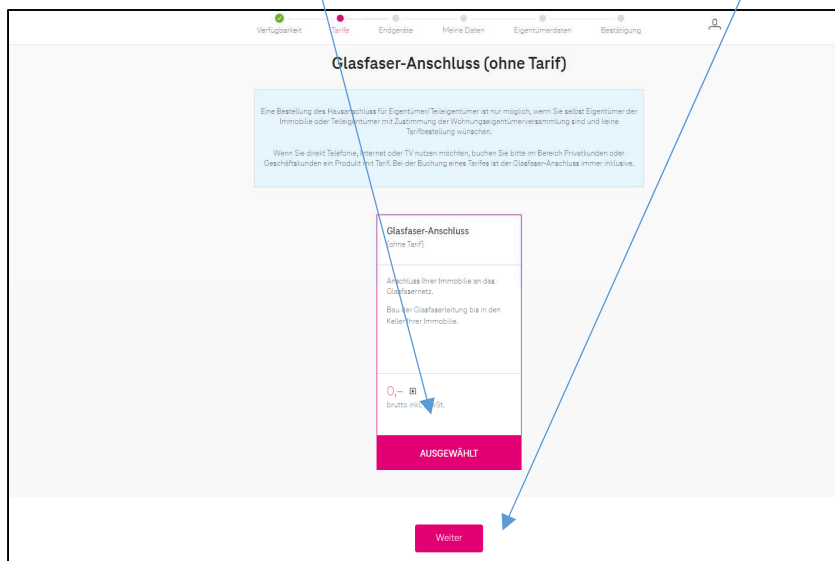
Verfügbarkeit Tarife Endgeräte Meine Daten Eigentümerdaten Bestätigung

Glasfaser-Anschluss (ohne Tarif)

Eine Bestellung des Hausanschluss für Eigentümer/Teileigentümer ist nur möglich, wenn Sie selbst Eigentümer der Immobilie oder Teileigentümer mit Zustimmung der Wohnungseigentümerversammlung sind und keine Tarifbestellung wünschen.

Wenn Sie direkt Telefonie, Internet oder TV nutzen möchten, buchen Sie bitte im Bereich Privatkunden oder Geschäftskunden ein Produkt mit Tarif. Bei der Buchung eines Tarifes ist der Glasfaser-Anschluss immer inklusive.

Glasfaser-Anschluss
(ohne Tarif)

Anschluss Ihrer Immobilie an das Glasfasernetz.

Bau der Glasfaserleitung bis in den Keller Ihrer Immobilie.

0,–
brutto inkl. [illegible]St.

AUSGEWÄHLT

Weiter